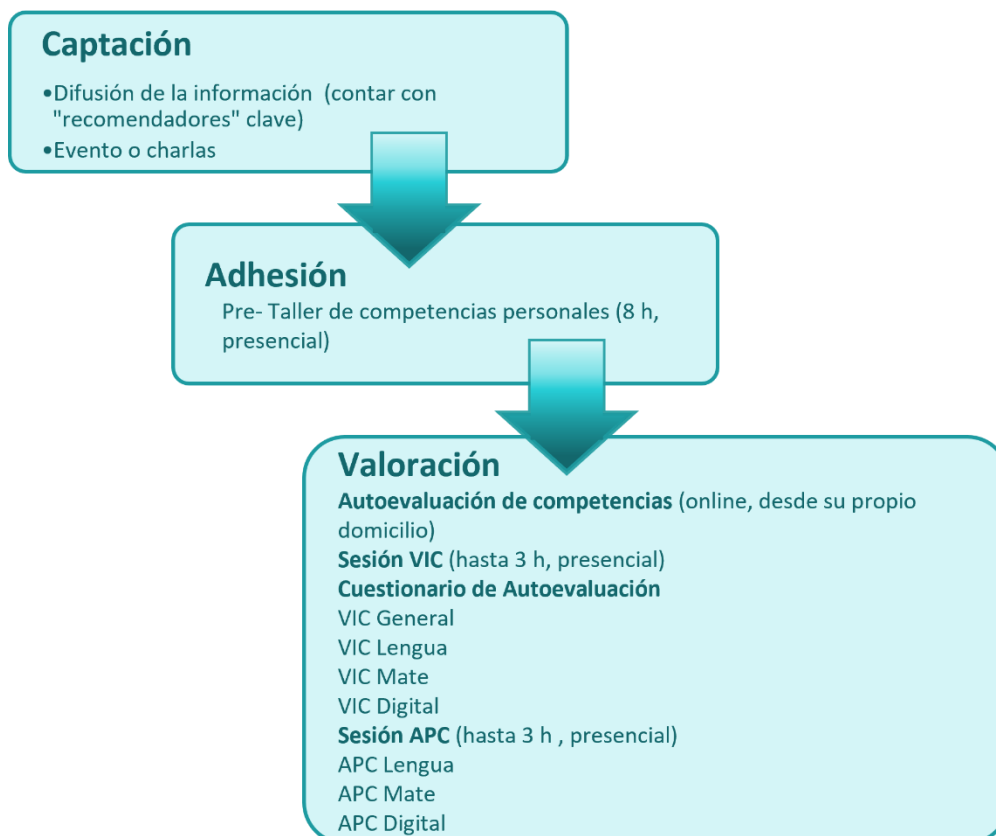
Captación

•Difusión de la información (contar con "recomendadores" clave)
•Evento o charlas

Adhesión

Pre- Taller de competencias personales (8 h, presencial)

Valoración

**Autoevaluación de competencias** (online, desde su propio domicilio)
**Sesión VIC** (hasta 3 h, presencial)
**Cuestionario de Autoevaluación**
VIC General
VIC Lengua
VIC Mate
VIC Digital
**Sesión APC** (hasta 3 h , presencial)
APC Lengua
APC Mate
APC Digital